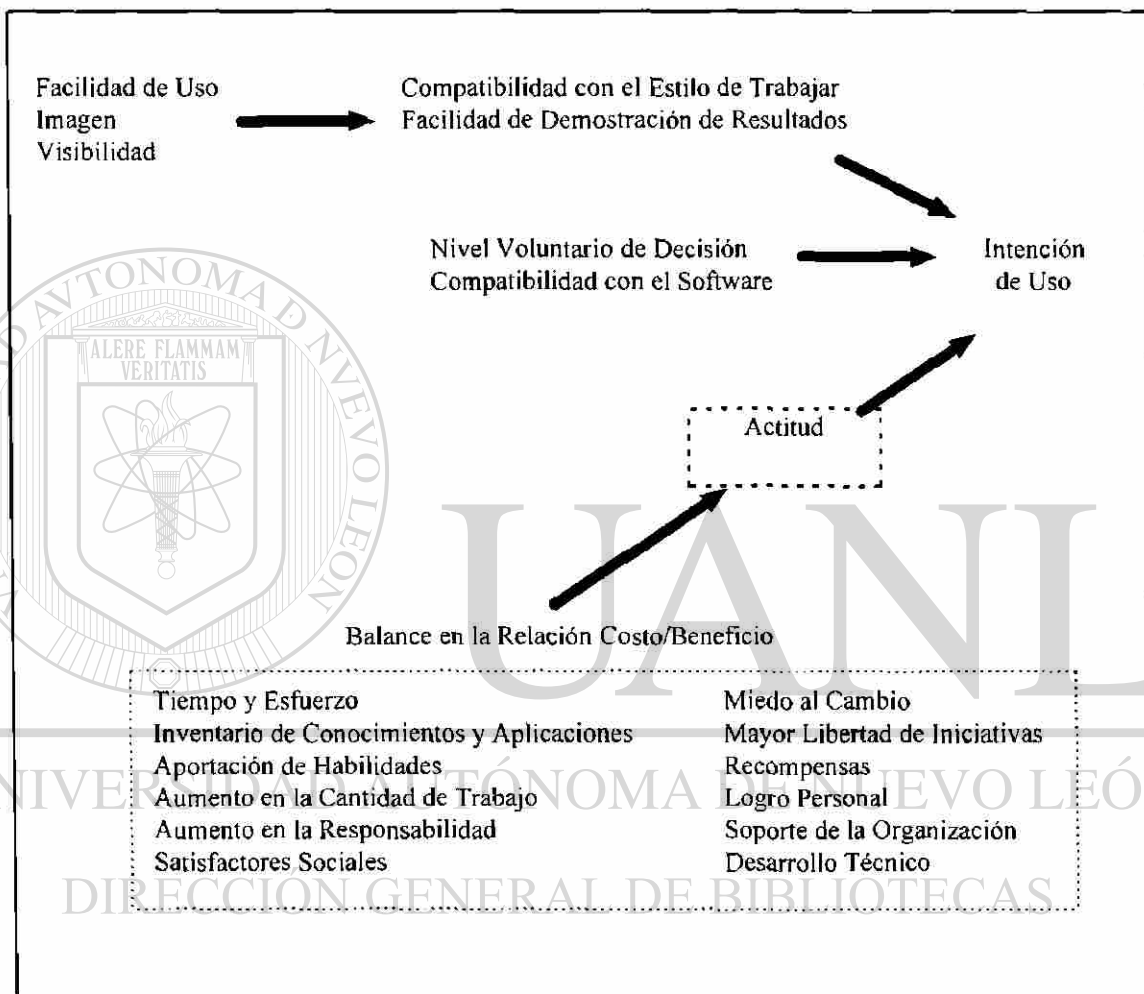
Facilidad de Uso
Imagen
Visibilidad

Compatibilidad con el Estilo de Trabajar
Facilidad de Demostración de Resultados

Nivel Voluntario de Decisión
Compatibilidad con el Software

Intención de Uso

Actitud

Balance en la Relación Costo/Beneficio

Tiempo y Esfuerzo
Inventario de Conocimientos y Aplicaciones
Aportación de Habilidades
Aumento en la Cantidad de Trabajo
Aumento en la Responsabilidad
Satisfactores Sociales

Miedo al Cambio
Mayor Libertad de Iniciativas
Recompensas
Logro Personal
Soporte de la Organización
Desarrollo Técnico

UNIVERSIDAD AUTÓNOMA DE NUEVO LEÓN
DIRECCIÓN GENERAL DE BIBLIOTECAS
UANL
UNIVERSIDAD AUTONOMA DE NUEVO LEON
ALERE FLAMMAM VERITATIS